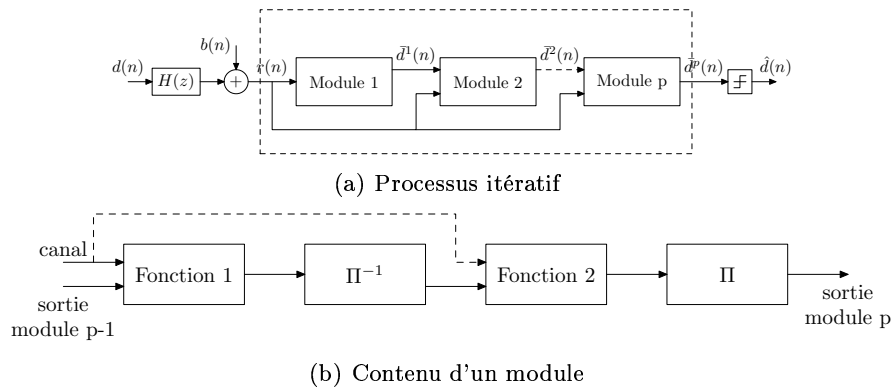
$d(n)$ $H(z)$ $b(n)$ $+$ $r(n)$ Module 1 $\bar{d}^1(n)$ Module 2 $\bar{d}^2(n)$ Module p $\bar{d}^p(n)$ $\hat{d}(n)$

(a) Processus itératif

canal

sortie module p-1

Fonction 1

$\Pi^{-1}$

Fonction 2

$\Pi$

sortie module p

(b) Contenu d'un module